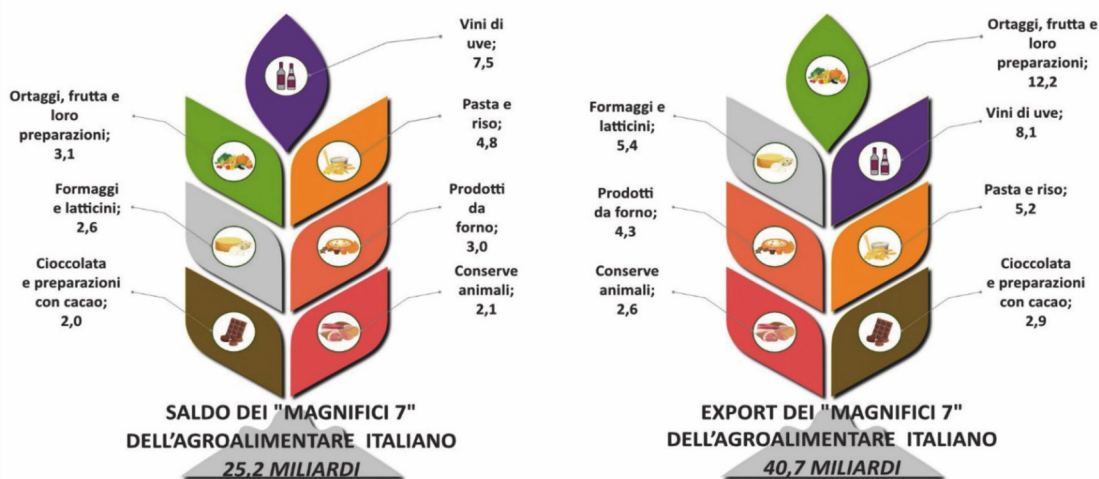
Vini di uve; 7,5

Ortaggi, frutta e loro preparazioni; 3,1

Pasta e riso; 4,8

Formaggi e latticini; 2,6

Prodotti da forno; 3,0

Cioccolata e preparazioni con cacao; 2,0

Conserve animali; 2,1

SALDO DEI "MAGNIFICI 7" DELL'AGROALIMENTARE ITALIANO

25,2 MILIARDI

Ortaggi, frutta e loro preparazioni; 12,2

Formaggi e latticini; 5,4

Vini di uve; 8,1

Prodotti da forno; 4,3

Pasta e riso; 5,2

Conserve animali; 2,6

Cioccolata e preparazioni con cacao; 2,9

EXPORT DEI "MAGNIFICI 7" DELL'AGROALIMENTARE ITALIANO

40,7 MILIARDI